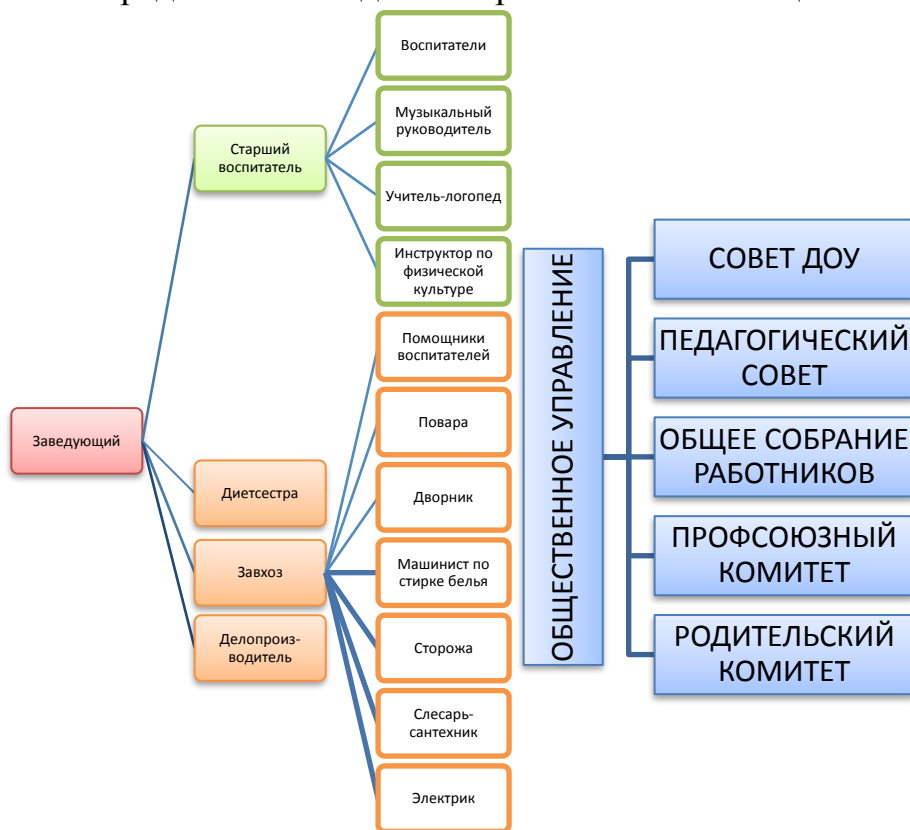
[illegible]

Заведующий

Старший воспитатель

Воспитатели

Музыкальный руководитель

Учитель-логопед

Инструктор по физической культуре

Диетсестра

Завхоз

Делопроиз-водитель

Помощники воспитателей

Повара

Дворник

Машинист по стирке белья

Сторожа

Слесарь-сантехник

Электрик

ОБЩЕСТВЕННОЕ УПРАВЛЕНИЕ

СОВЕТ ДОУ

ПЕДАГОГИЧЕСКИЙ СОВЕТ

ОБЩЕЕ СОБРАНИЕ РАБОТНИКОВ

ПРОФСОЮЗНЫЙ КОМИТЕТ

РОДИТЕЛЬСКИЙ КОМИТЕТ